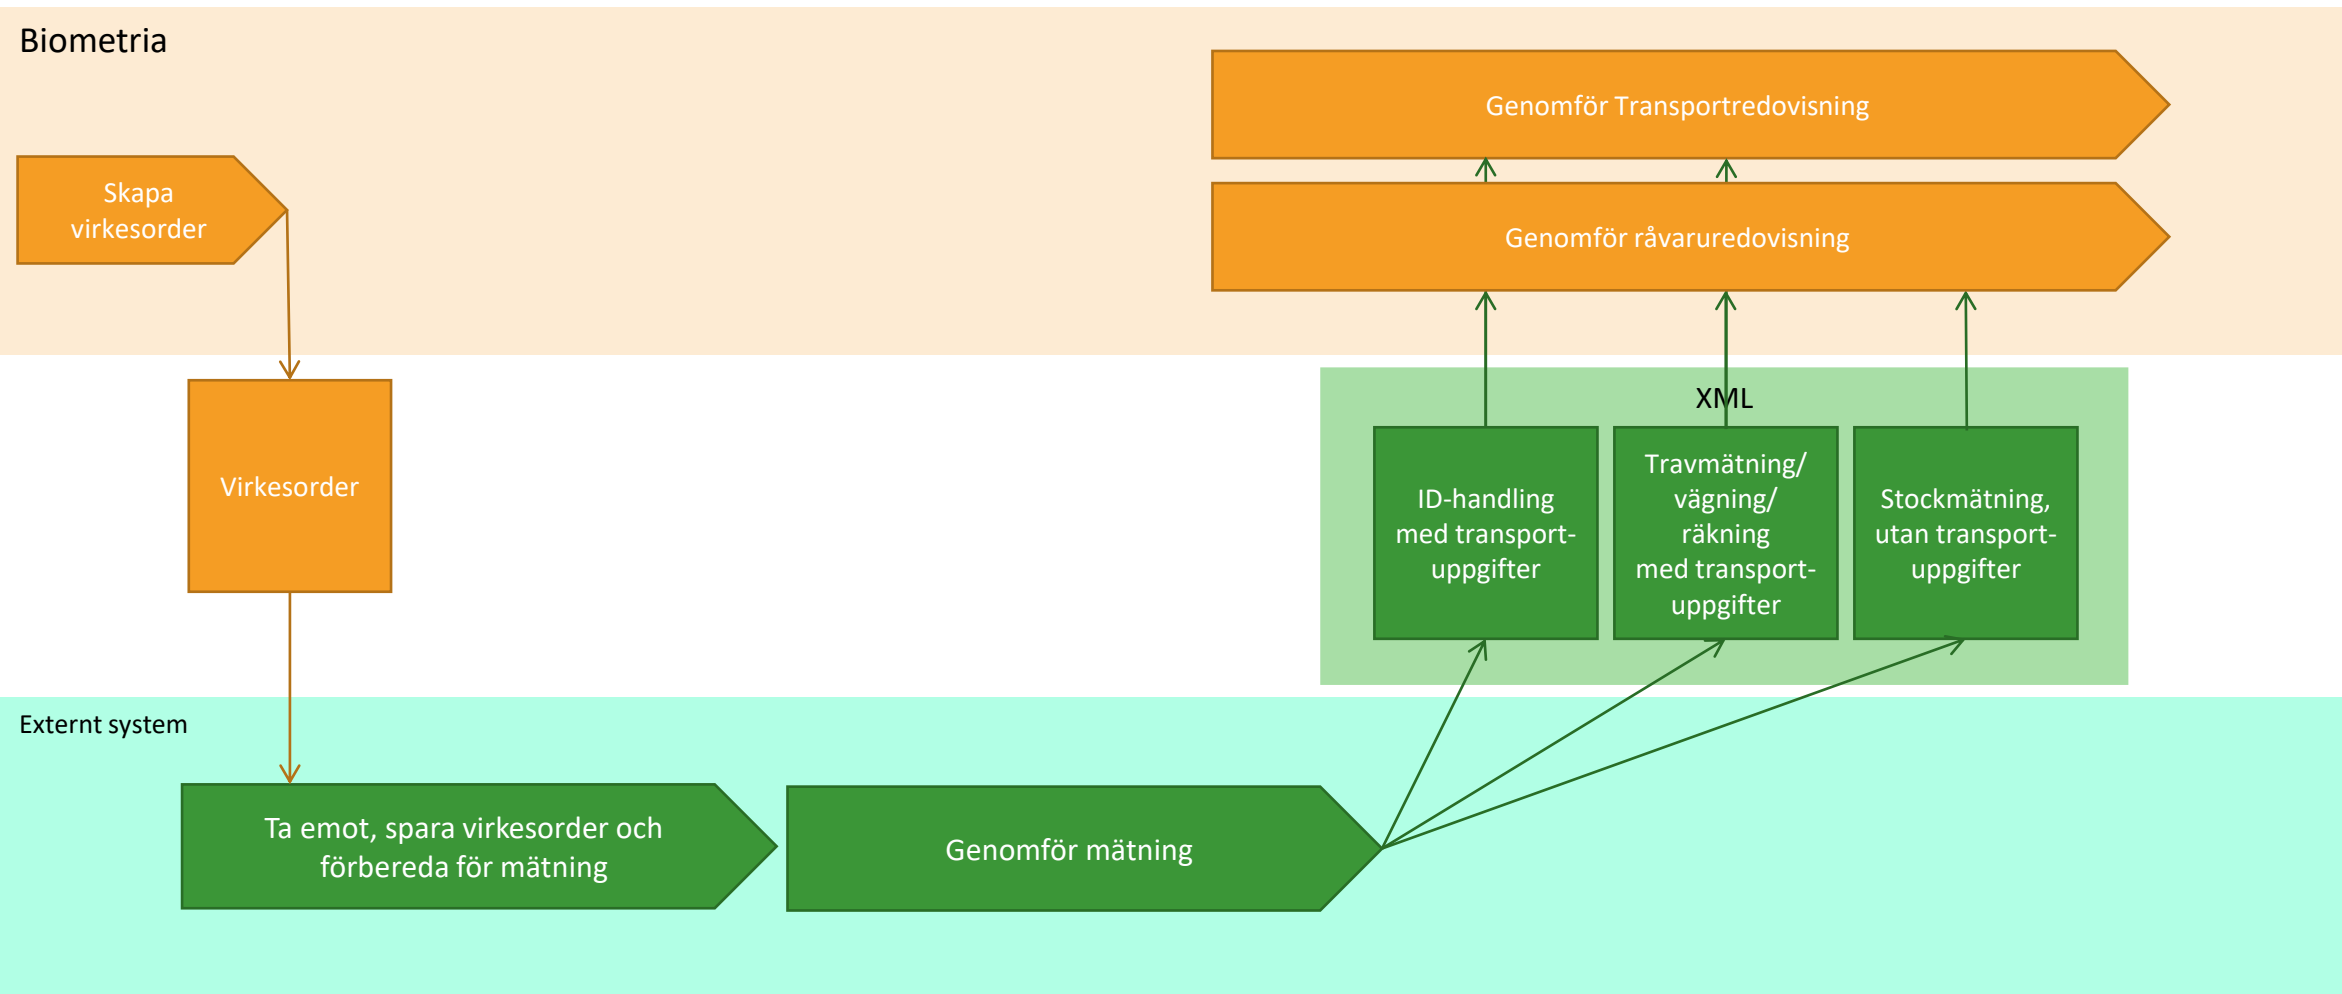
Biometria

Genomför Transportredovisning

Skapa virkesorder

Genomför råvaruredovisning

Virkesorder

XML

ID-handling med transport-uppgifter

Travmätning/ vägning/ räkning med transport-uppgifter

Stockmätning, utan transport-uppgifter

Externt system

Ta emot, spara virkesorder och förbereda för mätning

Genomför mätning